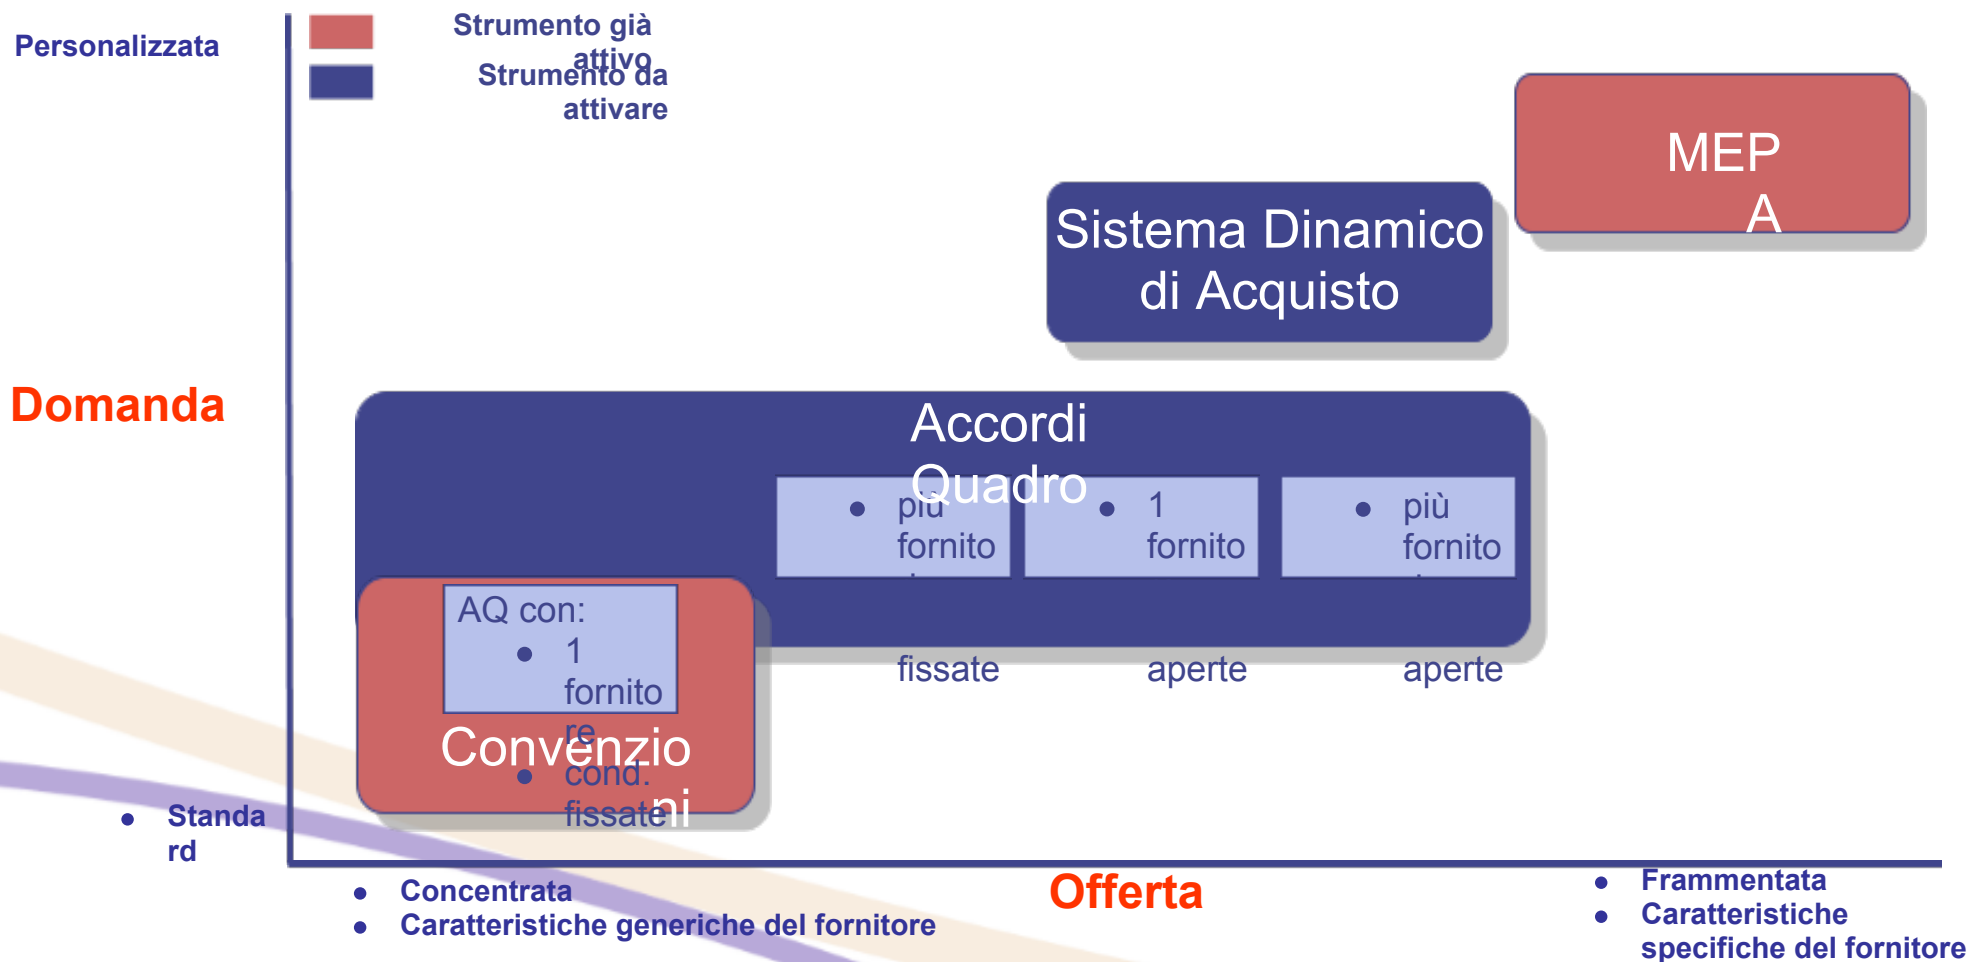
Personalizzata

Strumento già attivo

Strumento da attivare

MEPA

Sistema Dinamico di Acquisto

Domanda

Accordi Quadro

• più fornito fissate

• 1 fornito aperte

• più fornito aperte

AQ con:
• 1 fornitore
• cond. fissate

Convenzioni

• Standard

• Concentrata
• Caratteristiche generiche del fornitore

Offerta

• Frammentata
• Caratteristiche specifiche del fornitore